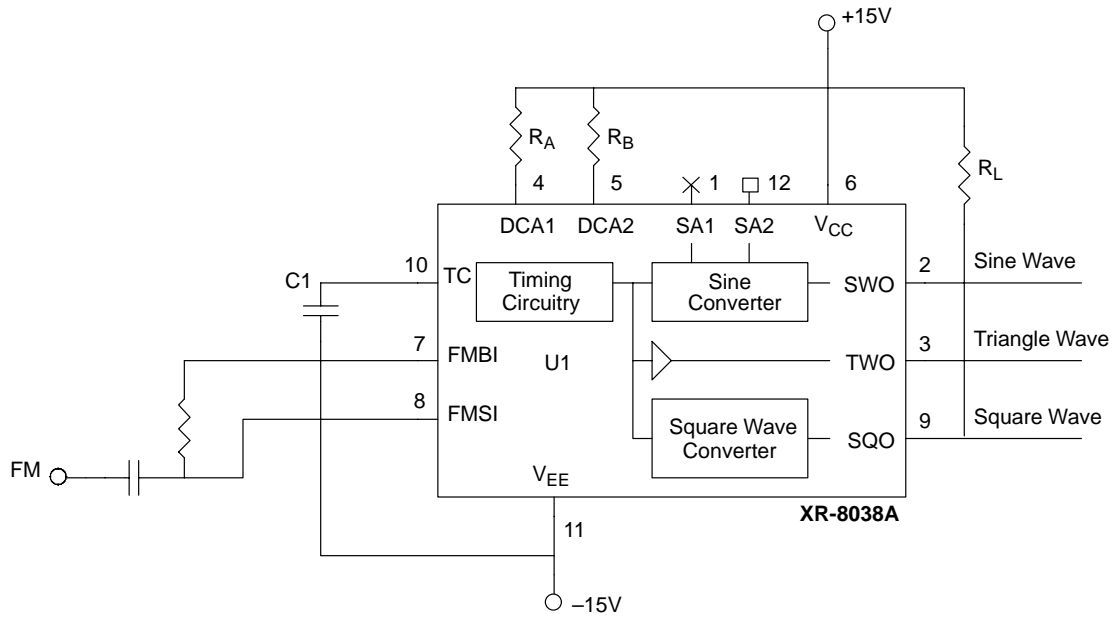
+15V

$R_A$
$R_B$
$R_L$

4
5
1
12
6

DCA1
DCA2
SA1
SA2
$V_{CC}$

C1
10
TC
Timing Circuitry
Sine Converter
SWO
2
Sine Wave

7
FMBI
U1
TWO
3
Triangle Wave

8
FMSI
Square Wave Converter
SQO
9
Square Wave

FM
$V_{EE}$
XR-8038A
11
–15V